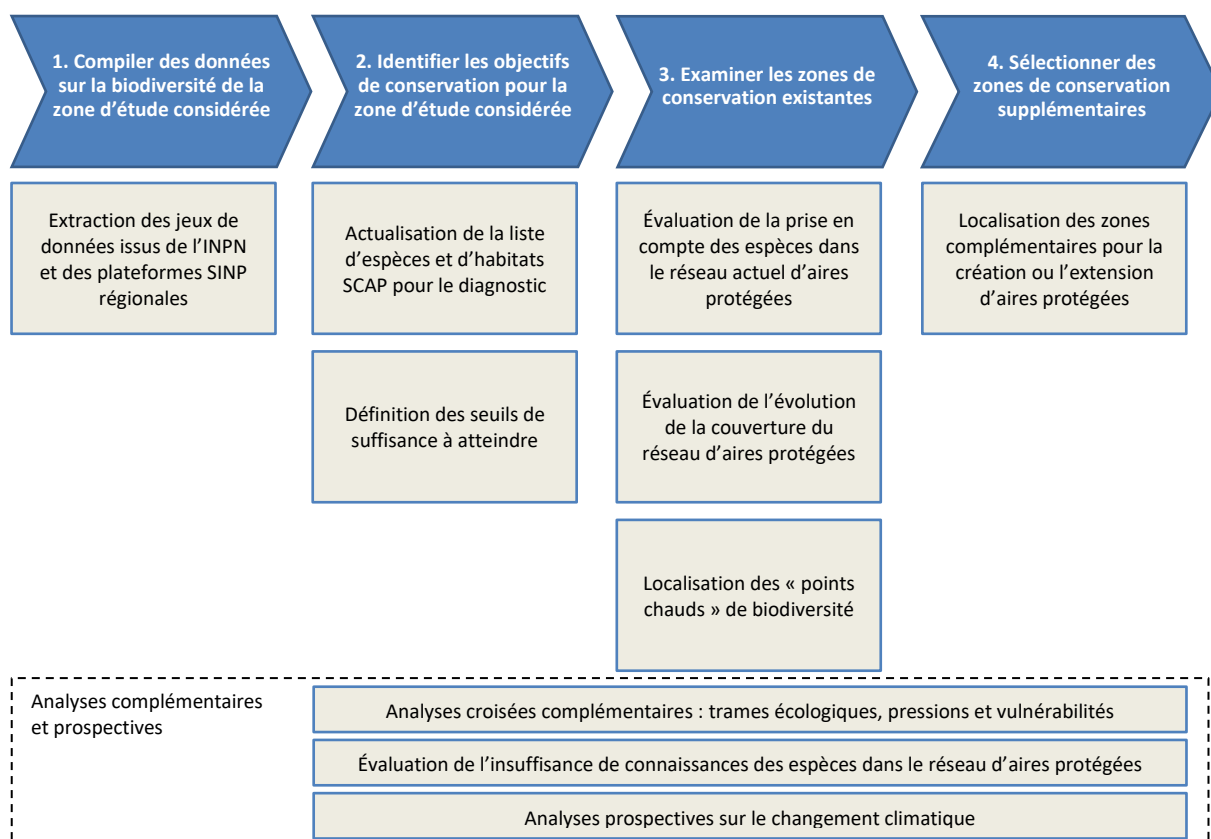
1. Compiler des données sur la biodiversité de la zone d'étude considérée

2. Identifier les objectifs de conservation pour la zone d'étude considérée

3. Examiner les zones de conservation existantes

4. Sélectionner des zones de conservation supplémentaires

Extraction des jeux de données issus de l'INPN et des plateformes SINP régionales

Actualisation de la liste d'espèces et d'habitats SCAP pour le diagnostic

Définition des seuils de suffisance à atteindre

Évaluation de la prise en compte des espèces dans le réseau actuel d'aires protégées

Évaluation de l'évolution de la couverture du réseau d'aires protégées

Localisation des « points chauds » de biodiversité

Localisation des zones complémentaires pour la création ou l'extension d'aires protégées

Analyses complémentaires et prospectives

Analyses croisées complémentaires : trames écologiques, pressions et vulnérabilités

Évaluation de l'insuffisance de connaissances des espèces dans le réseau d'aires protégées

Analyses prospectives sur le changement climatique